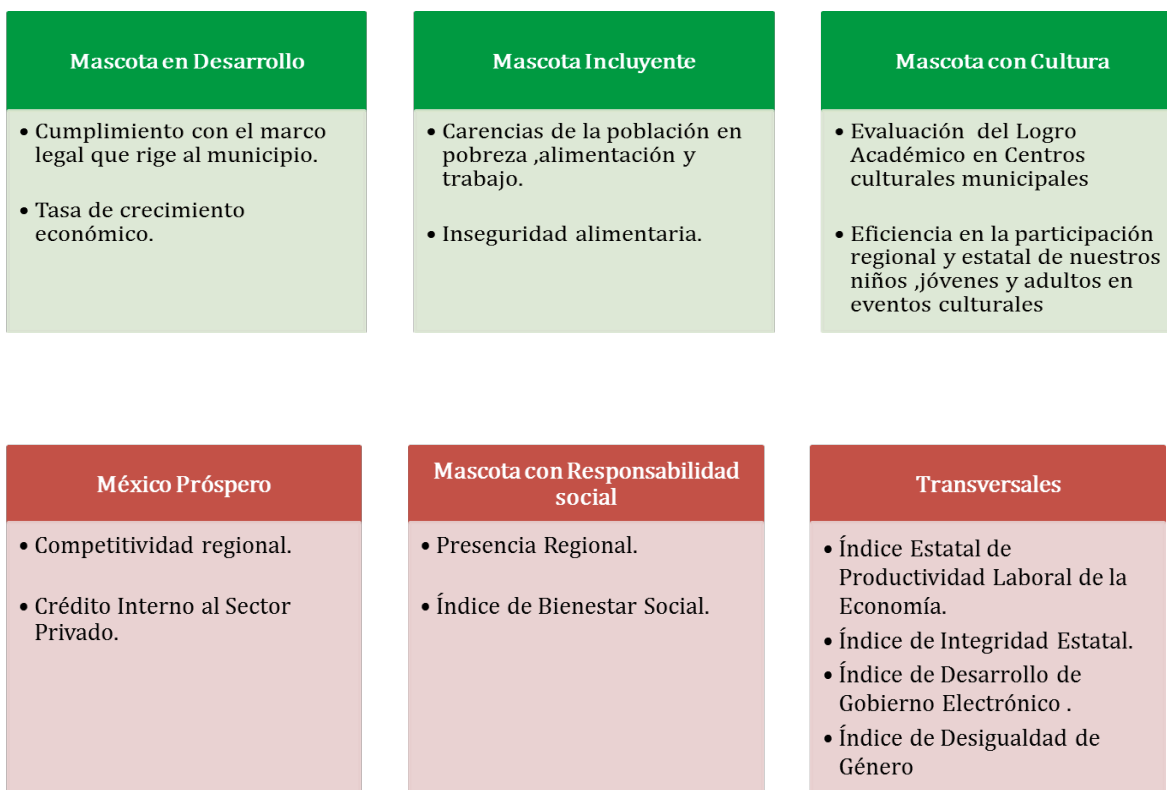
Mascota en Desarrollo

• Cumplimiento con el marco legal que rige al municipio.

• Tasa de crecimiento económico.

Mascota Incluyente

• Carencias de la población en pobreza ,alimentación y trabajo.

• Inseguridad alimentaria.

Mascota con Cultura

• Evaluación del Logro Académico en Centros culturales municipales

• Eficiencia en la participación regional y estatal de nuestros niños ,jóvenes y adultos en eventos culturales

México Próspero

• Competitividad regional.

• Crédito Interno al Sector Privado.

Mascota con Responsabilidad social

• Presencia Regional.

• Índice de Bienestar Social.

Transversales

• Índice Estatal de Productividad Laboral de la Economía.

• Índice de Integridad Estatal.

• Índice de Desarrollo de Gobierno Electrónico .

• Índice de Desigualdad de Género